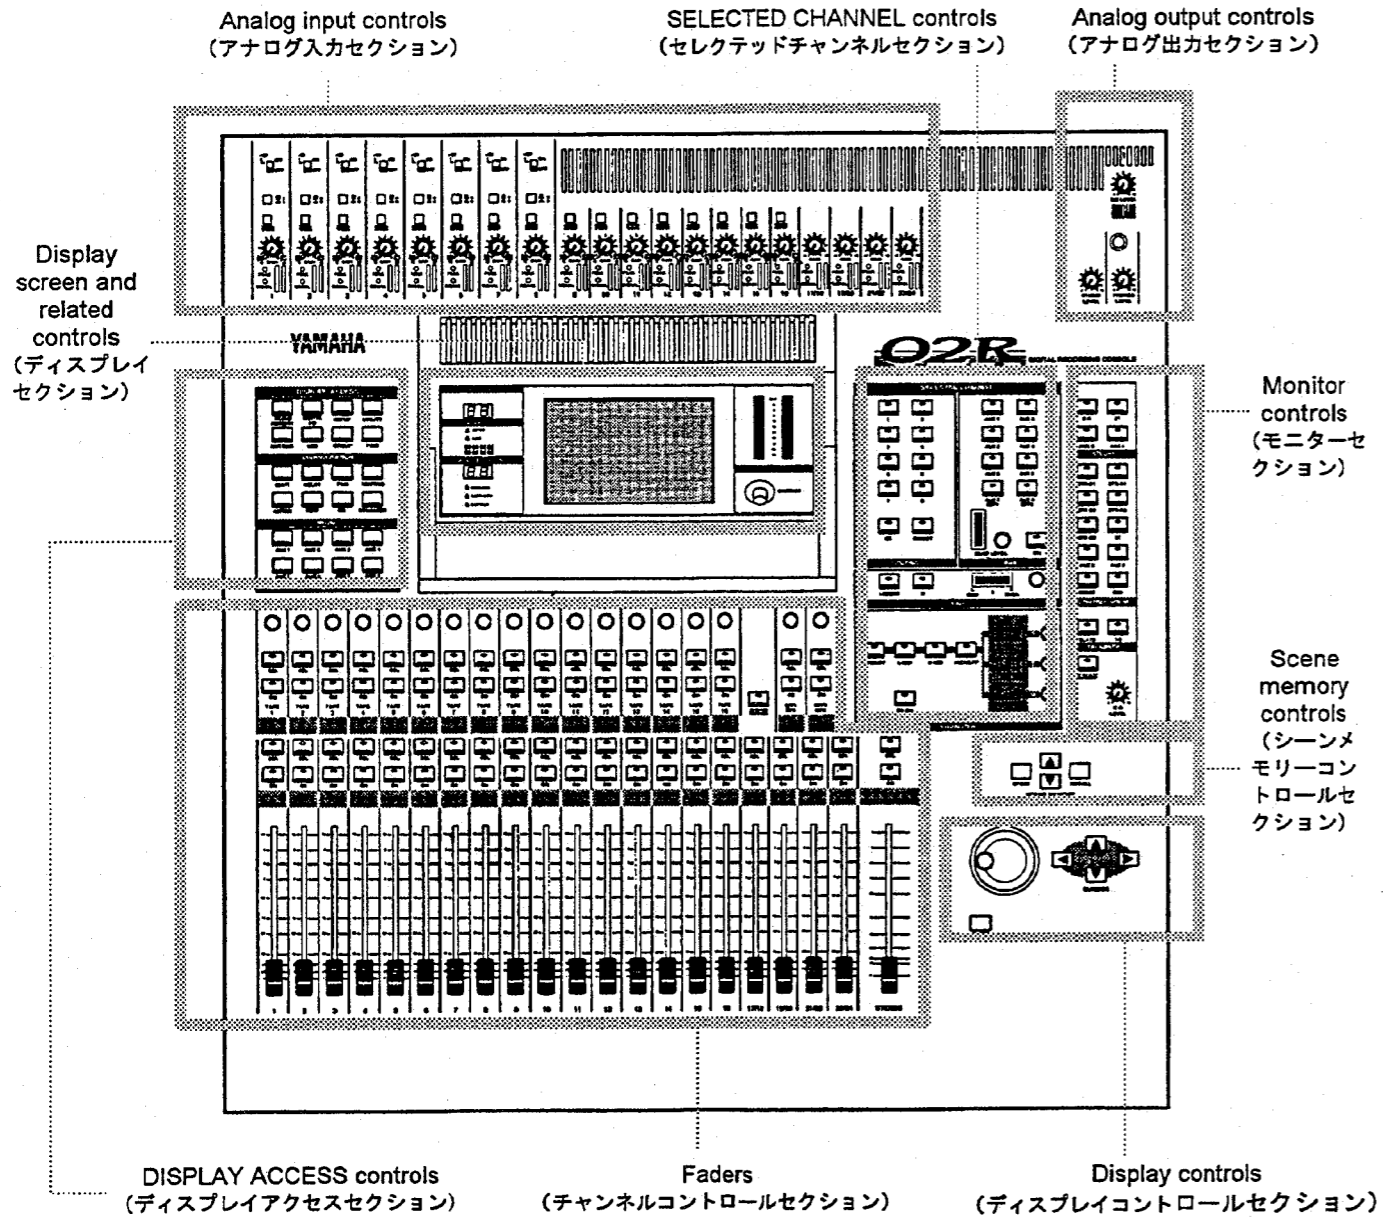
Analog input controls
(アナログ入力セクション)

SELECTED CHANNEL controls
(セレクテッドチャンネルセクション)

Analog output controls
(アナログ出力セクション)

Display screen and related controls
(ディスプレイセクション)

YAMAHA

02R

Monitor controls
(モニターセクション)

Scene memory controls
(シーンメモリーコントロールセクション)

DISPLAY ACCESS controls
(ディスプレイアクセスセクション)

Faders
(チャンネルコントロールセクション)

Display controls
(ディスプレイコントロールセクション)